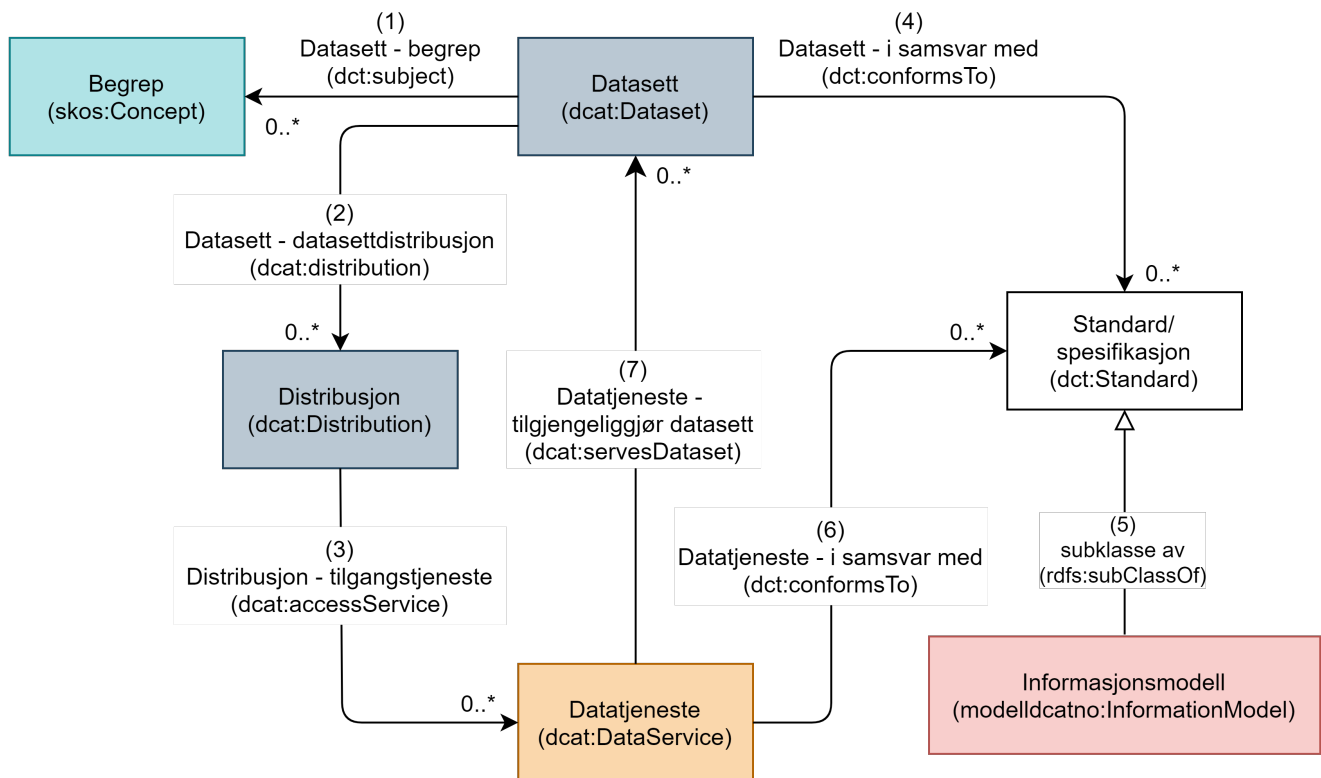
Begrep
(skos:Concept)

(1)
Datasett - begrep
(dct:subject)

0..*

Datasett
(dcat:Dataset)

(4)
Datasett - i samsvar med
(dct:conformsTo)

0..*

(2)
Datasett - datasettdistribusjon
(dcat:distribution)

0..*

0..*

Distribusjon
(dcat:Distribution)

(7)
Datatjeneste -
tilgjengeliggjør datasett
(dcat:servesDataset)

0..*

Standard/
spesifikasjon
(dct:Standard)

(3)
Distribusjon - tilgangstjeneste
(dcat:accessService)

(6)
Datatjeneste - i samsvar med
(dct:conformsTo)

(5)
subklasse av
(rdfs:subClassOf)

0..*

Datatjeneste
(dcat:DataService)

Informasjonsmodell
(modelldcatno:InformationModel)